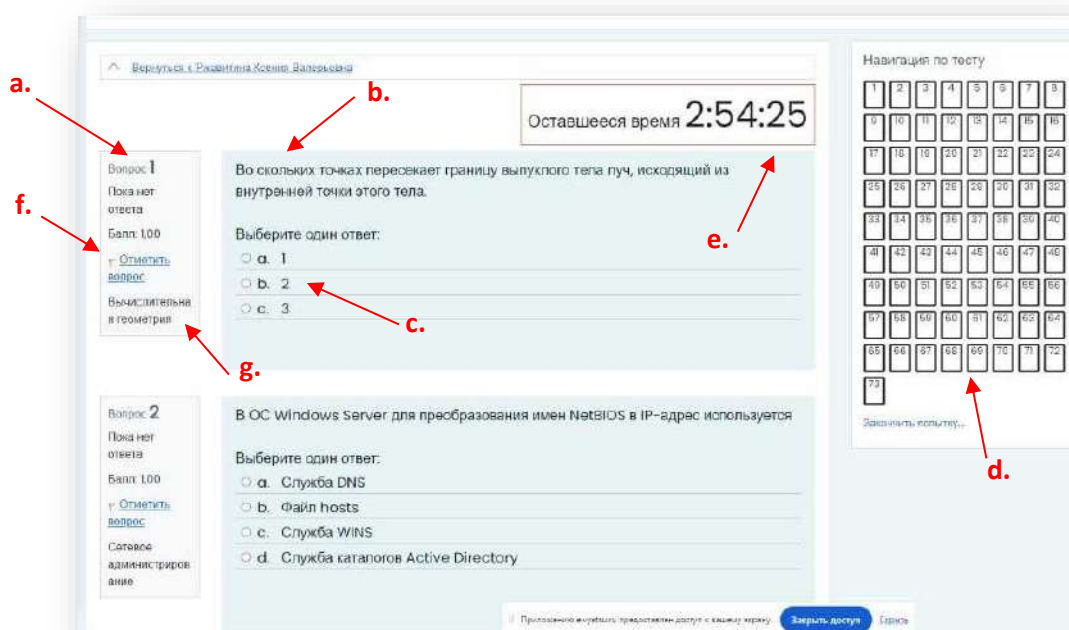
Вернуться к Рахматина Ксения Валерьевна

a.

b.

Оставшееся время 2:54:25

Навигация по тесту

| 1 | 2 | 3 | 4 | 5 | 6 | 7 | 8 |
|---|---|---|---|---|---|---|---|
| 9 | 10 | 11 | 12 | 13 | 14 | 15 | 16 |
| 17 | 18 | 19 | 20 | 21 | 22 | 23 | 24 |
| 25 | 26 | 27 | 28 | 29 | 30 | 31 | 32 |
| 33 | 34 | 35 | 36 | 37 | 38 | 39 | 40 |
| 41 | 42 | 43 | 44 | 45 | 46 | 47 | 48 |
| 49 | 50 | 51 | 52 | 53 | 54 | 55 | 56 |
| 57 | 58 | 59 | 60 | 61 | 62 | 63 | 64 |
| 65 | 66 | 67 | 68 | 69 | 70 | 71 | 72 |
| 73 | | | | | | | |

Закончить попытку...

Вопрос 1
Пока нет ответа
Балл: 1,00
Отметить вопрос
Вычислительная геометрия

f.

Во скольких точках пересекает границу выпуклого тела луч, исходящий из внутренней точки этого тела.

Выберите один ответ:
a. 1
b. 2
c. 3

e.

c.

g.

d.

Вопрос 2
Пока нет ответа
Балл: 1,00
Отметить вопрос
Сетевое администрирование

В ОС Windows Server для преобразования имен NetBIOS в IP-адрес используется

Выберите один ответ:
a. Служба DNS
b. Файл hosts
c. Служба WINS
d. Служба каталогов Active Directory

Приложению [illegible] предоставлен доступ к вашему экрану. Закрыть доступ Скрыть